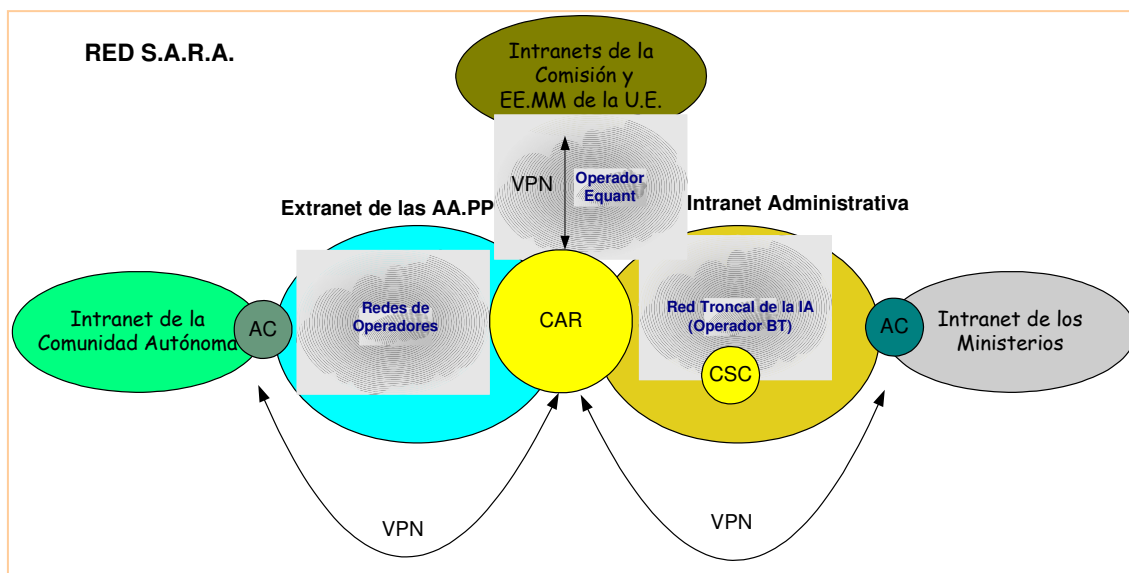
RED S.A.R.A.

Intranets de la Comisión y EE.MM de la U.E.

VPN

Operador Equant

Extranet de las AA.PP

Intranet Administrativa

Intranet de la Comunidad Autónoma

AC

Redes de Operadores

CAR

Red Troncal de la IA (Operador BT)

CSC

AC

Intranet de los Ministerios

VPN

VPN